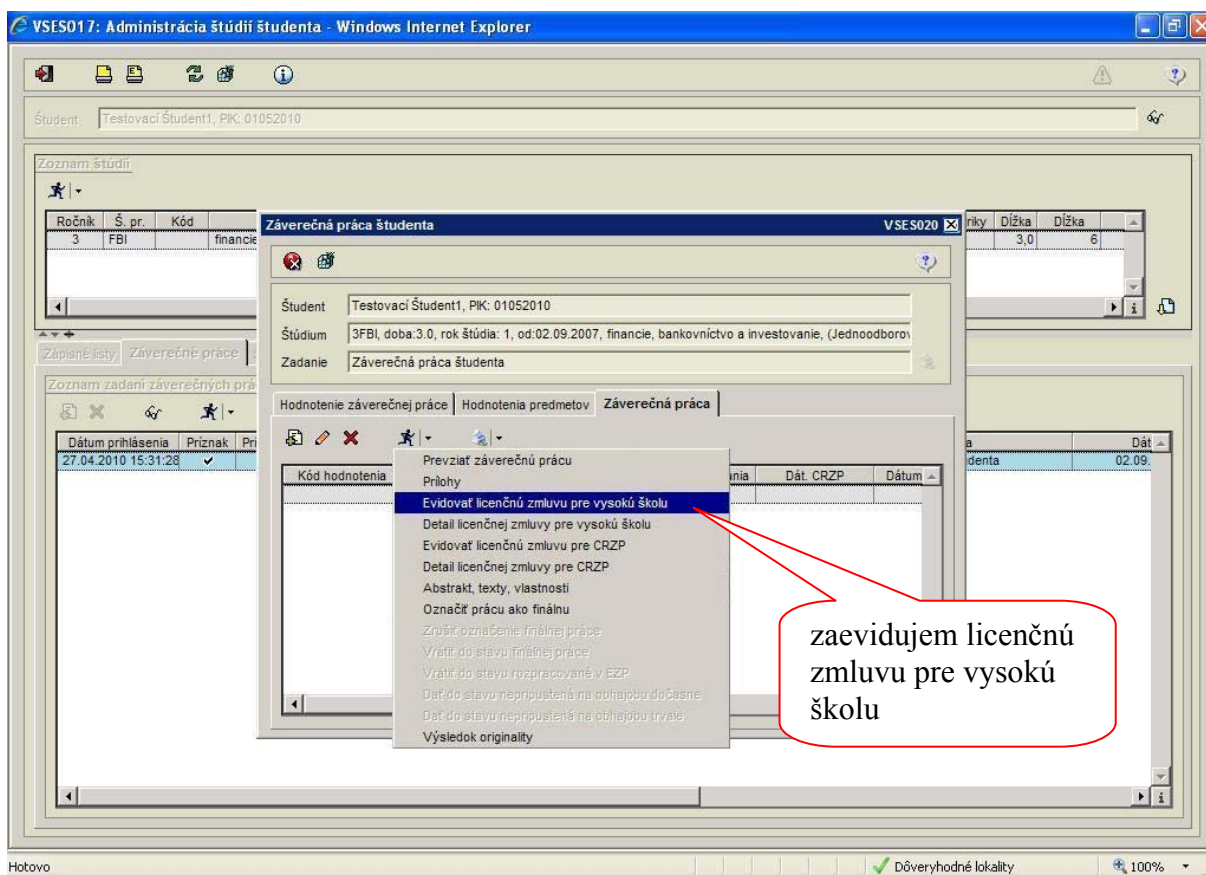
VSES017: Administrácia štúdií študenta - Windows Internet Explorer

Študent: Testovací Študent1, PIK: 01052010

Zoznam štúdií

| Ročník | Š. pr. | Kód | | riky | Dĺžka | Dĺžka |
|---|---|---|---|---|---|---|
| 3 | FBI | | financie | | 3,0 | 6 |

Zápisné listy | Záverečné práce

Zoznam zadaní záverečných prác

| Dátum prihlásenia | Príznak | Pri | a | Dát |
|---|---|---|---|---|
| 27.04.2010 15:31:28 | ✔ | | denta | 02.09. |

Záverečná práca študenta VSES020

Študent: Testovací Študent1, PIK: 01052010
Štúdium: 3FBI, doba:3.0, rok štúdia: 1, od:02.09.2007, financie, bankovníctvo a investovanie, (Jednoodborov
Zadanie: Záverečná práca študenta

Hodnotenie záverečnej práce | Hodnotenia predmetov | Záverečná práca

| Kód hodnotenia | ania | Dát. CRZP | Dátum |
|---|---|---|---|

Prevziať záverečnú prácu
Prílohy
Evidovať licenčnú zmluvu pre vysokú školu
Detail licenčnej zmluvy pre vysokú školu
Evidovať licenčnú zmluvu pre CRZP
Detail licenčnej zmluvy pre CRZP
Abstrakt, texty, vlastnosti
Označiť prácu ako finálnu
Zrušiť označenie finálnej práce
Vrátiť do stavu finálnej práce
Vrátiť do stavu rozpracovaná v EZP
Dať do stavu nepripustená na obhajobu dočasne
Dať do stavu nepripustená na obhajobu trvale
Výsledok originality

zaevidujem licenčnú zmluvu pre vysokú školu

Hotovo
Dôveryhodné lokality
100%